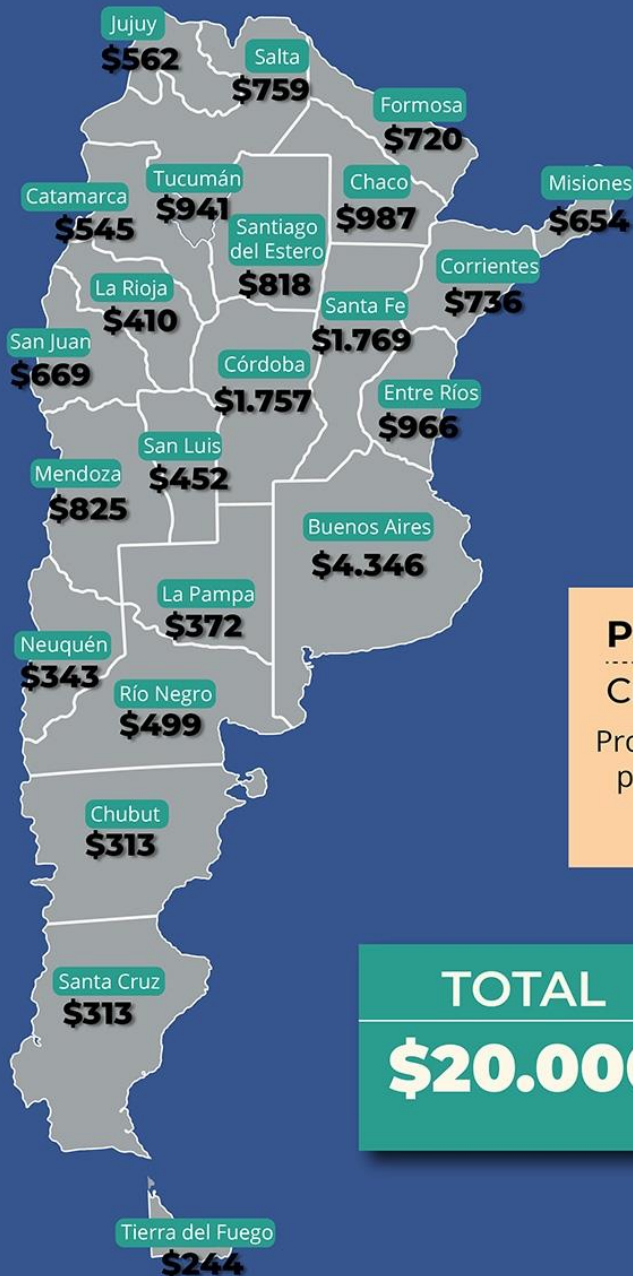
Jujuy
$562

Salta
$759

Formosa
$720

Misiones
$654

Catamarca
$545

Tucumán
$941

Chaco
$987

Santiago del Estero
$818

Corrientes
$736

La Rioja
$410

Santa Fe
$1.769

San Juan
$669

Córdoba
$1.757

Entre Ríos
$966

San Luis
$452

Mendoza
$825

Buenos Aires
$4.346

La Pampa
$372

P
C
Pro
p

Neuquén
$343

Río Negro
$499

Chubut
$313

TOTAL
$20.00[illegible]

Santa Cruz
$313

Tierra del Fuego
$244